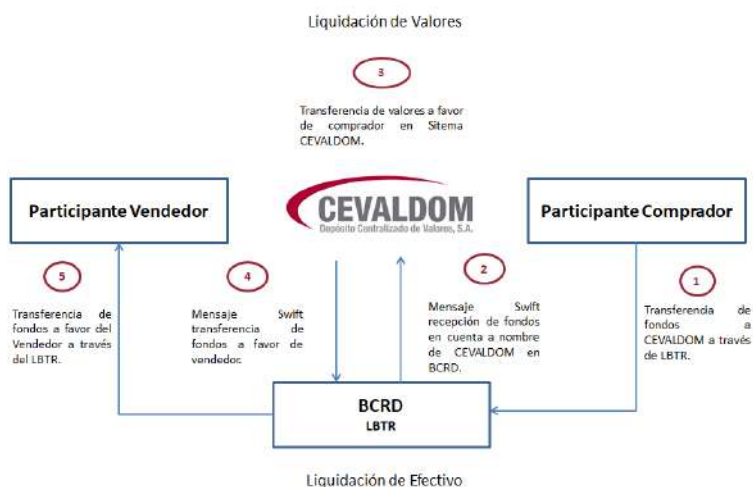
Liquidación de Valores

3

Transferencia de valores a favor de comprador en Sitema CEVALDOM.

Participante Vendedor

CEVALDOM
Depósito Centralizado de Valores, S.A.

Participante Comprador

5

Transferencia de fondos a favor del Vendedor a través del LBTR.

4

Mensaje Swift transferencia de fondos a favor de vendedor.

2

Mensaje Swift recepción de fondos en cuenta a nombre de CEVALDOM en BCRD.

1

Transferencia de fondos a CEVALDOM a través de LBTR.

BCRD
LBTR

Liquidación de Efectivo